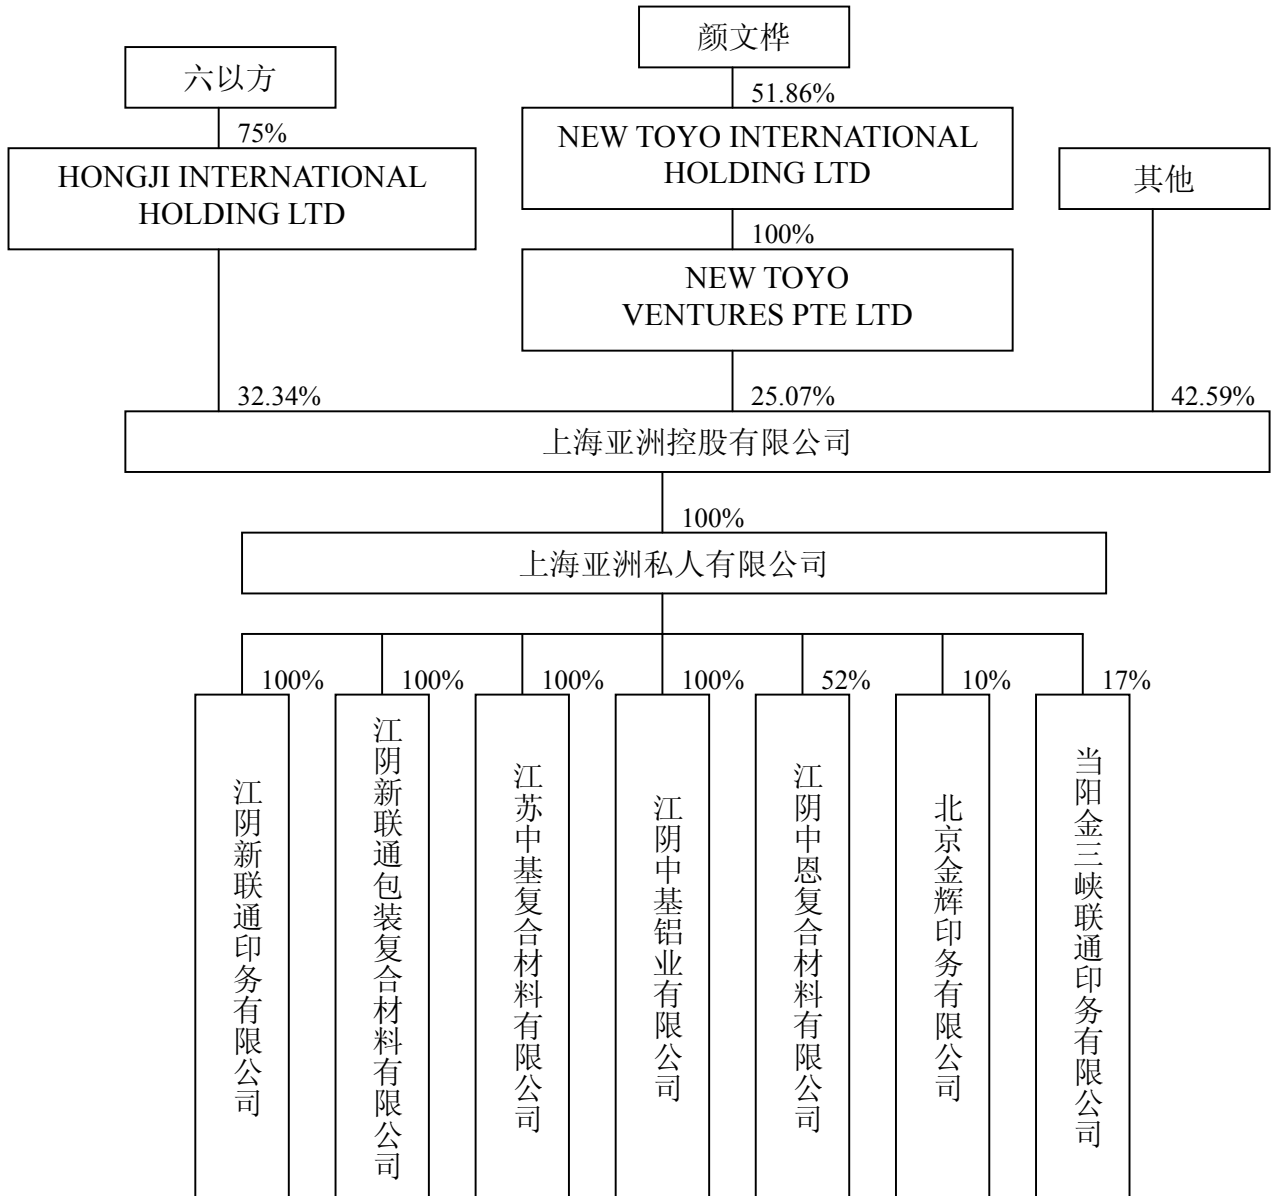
颜文桦

六以方

51.86%

75%

NEW TOYO INTERNATIONAL HOLDING LTD

HONGJI INTERNATIONAL HOLDING LTD

其他

100%

NEW TOYO VENTURES PTE LTD

32.34%

25.07%

42.59%

上海亚洲控股有限公司

100%

上海亚洲私人有限公司

100%

100%

100%

100%

52%

10%

17%

江阴新联通印务有限公司

江阴新联通包装复合材料有限公司

江苏中基复合材料有限公司

江阴中基铝业有限公司

江阴中恩复合材料有限公司

北京金辉印务有限公司

当阳金三峡联通印务有限公司